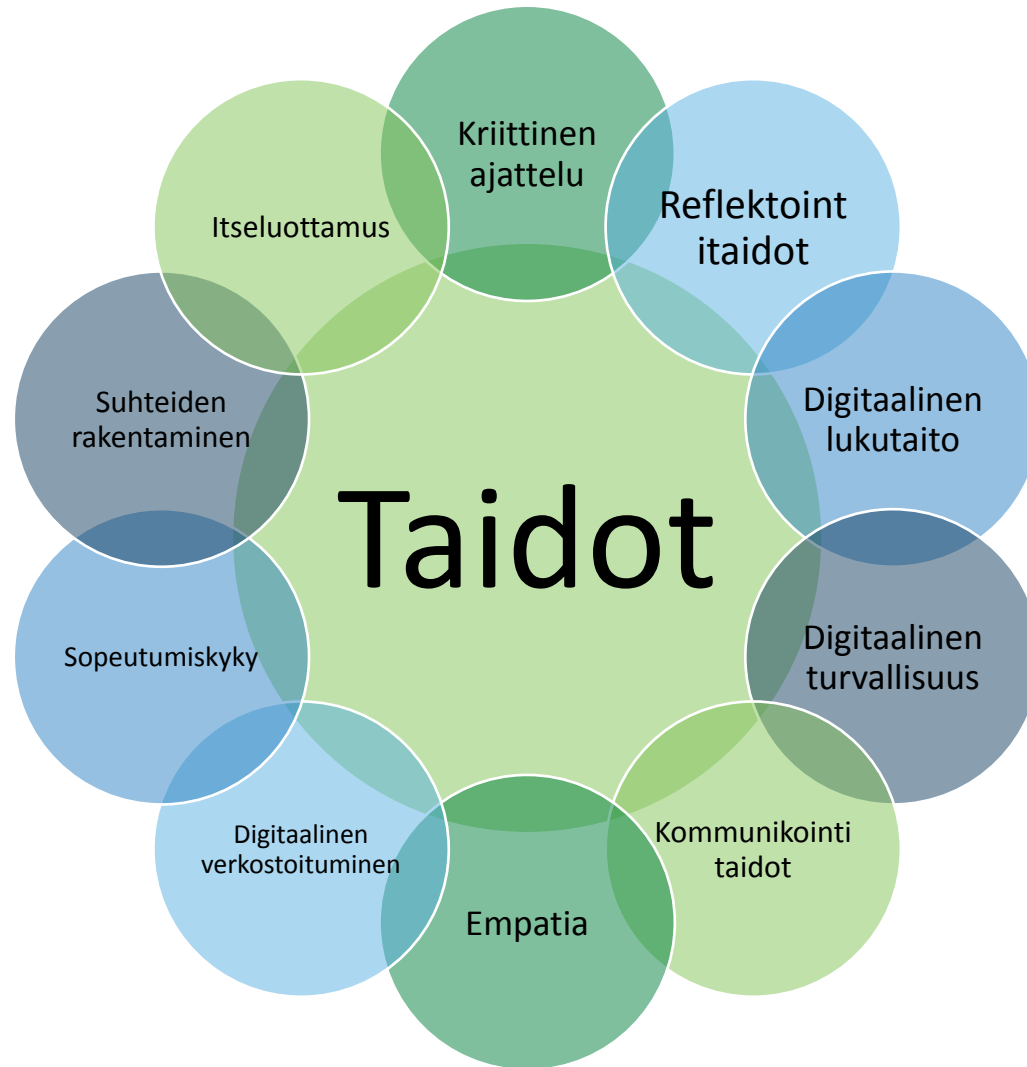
Taidot

Kriittinen ajattelu

Reflektoint itaidot

Digitaalinen lukutaito

Digitaalinen turvallisuus

Kommunikointi taidot

Empatia

Digitaalinen verkostoituminen

Sopeutumiskyky

Suhteiden rakentaminen

Itseluottamus